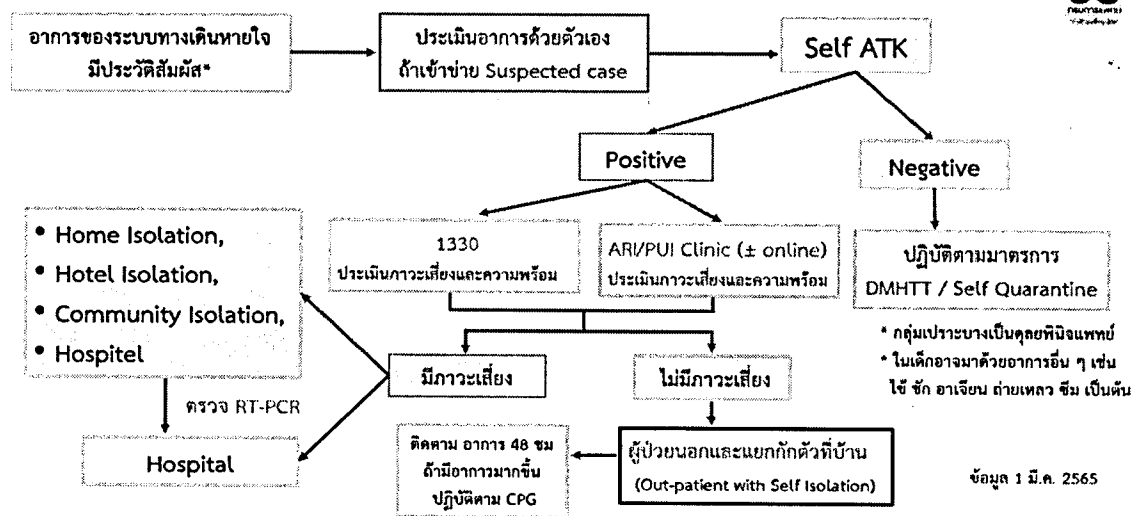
อาการของระบบทางเดินหายใจ มีประวัติสัมผัส*

ประเมินอาการด้วยตัวเอง ถ้าเข้าข่าย Suspected case

Self ATK

Positive

Negative

1330
ประเมินภาวะเสี่ยงและความพร้อม

ARI/PUI Clinic (± online)
ประเมินภาวะเสี่ยงและความพร้อม

ปฏิบัติตามมาตรการ DMHTT / Self Quarantine

* กลุ่มเปราะบางเป็นดุลยพินิจแพทย์
* ในเด็กอาจมาด้วยอาการอื่น ๆ เช่น ไข้ ชัก อาเจียน ถ่ายเหลว ซึม เป็นต้น

• Home Isolation,
• Hotel Isolation,
• Community Isolation,
• Hospitel

ตรวจ RT-PCR

Hospital

มีภาวะเสี่ยง

ไม่มีภาวะเสี่ยง

ติดตาม อาการ 48 ชม ถ้ามีอาการมากขึ้น ปฏิบัติตาม CPG

ผู้ป่วยนอกและแยกกักตัวที่บ้าน
(Out-patient with Self Isolation)

ข้อมูล 1 มี.ค. 2565